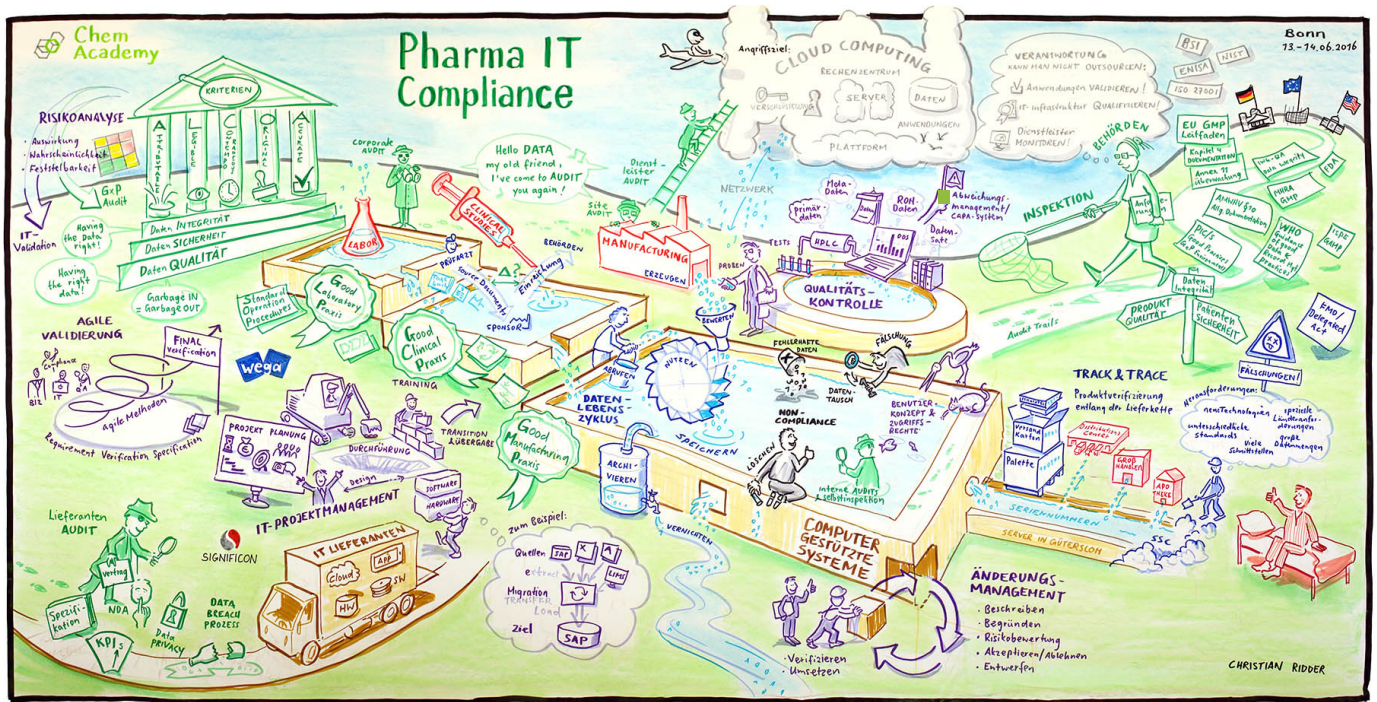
Chem Academy

Pharma IT Compliance

Bonn
13.–14.06.2016

BSI
ENISA
NIST
ISO 27001

RISIKOANALYSE
- Auswirkung
- Wahrscheinlichkeit
- Feststellbarkeit

GxP Audit

KRITERIEN
Attributable
Legible
Contemporaneous
Original
Accurate

Daten INTEGRITÄT
Daten SICHERHEIT
Daten QUALITÄT

IT-Validation
Having the data right!
Having the right data!
Garbage IN Garbage OUT

Corporate AUDIT
LABOR
CLINICAL STUDIES
Hello DATA my old friend, I've come to AUDIT you again!
Site AUDIT
Dienstleister AUDIT

Angriffsziel:
CLOUD COMPUTING
RECHENZENTRUM
VERSCHLÜSSELUNG
SERVER
DATEN
ANWENDUNGEN
PLATTFORM
NETZWERK

VERANTWORTUNG KANN MAN NICHT OUTSOURCEN!
Anwendungen VALIDIEREN!
IT-Infrastruktur QUALIFIZIEREN!
Dienstleister MONITOREN!

BEHÖRDEN
INSPEKTION
Anforderungen
EU GMP Leitfaden
Kapitel 4 DOKUMENTATION
Annex 11 Computerisierte Systeme
Swiss-QA Data Integrity
FDA
AMWHV
MHRA GMP
PIC/S Good Practices
WHO
ISPE GAMP

Standard Operation Procedures
Good Laboratory Praxis
PRÜFARZT
Source Documents
Einreichung
BEHÖRDEN
SPONSOR
Good Clinical Praxis
MANUFACTURING
ERZEUGEN
PROBEN
TESTS
HPLC
Primär-daten
Meta-Daten
ROH-Daten
Daten-sätze
Abweichungs-management/ CAPA-System
QUALITÄTS-KONTROLLE
Audit Trails
PRODUKT QUALITÄT
Patienten SICHERHEIT
FMD/ Delegated Act
FÄLSCHUNGEN!

AGILE VALIDIERUNG
FINAL Verification
Compliance
BIZ
IT
agile Methoden
Requirement Verification Specification
wega
PROJEKT PLANUNG
DURCHFÜHRUNG
TRAINING
TRANSITION ÜBERGABE
Design
SOFTWARE
HARDWARE
IT-PROJEKTMANAGEMENT

BEWERTEN
NUTZEN
ABRUFEN
DATEN LEBENS ZYKLUS
SPEICHERN
ARCHIVIEREN
VERNICHTEN
LÖSCHEN
FEHLERHAFTE DATEN
DATEN-TAUSCH
FÄLSCHUNG
NON-COMPLIANCE
BENUTZER-KONZEPT & ZUGRIFFS-RECHTE
interne AUDITS & Selbstinspektion
COMPUTER GESTÜTZTE SYSTEME

TRACK & TRACE
Produktverifizierung entlang der Lieferkette
Herausforderungen:
neue Technologien
spezielle Länderanforderungen
unterschiedliche Standards
viele Schnittstellen
große Datenmengen
Versand Karton
Palette
Distribution Center
GROSSHANDEL
APOTHEKE
SERIENNUMMERN
SERVER IN GÜTERSLOH
SSC

Lieferanten AUDIT
Vertrag
NDA
Spezifikation
KPI's
Data Privacy
DATA BREACH PROZESS
SIGNIFICON
IT LIEFERANTEN
Cloud
APP
SW
HW

zum Beispiel:
Quellen
SAP
extract
Migration
TRANSFER
Load
Ziel
SAP

ÄNDERUNGS-MANAGEMENT
Beschreiben
Begründen
Risikobewertung
Akzeptieren/Ablehnen
Entwerfen
Verifizieren
Umsetzen

CHRISTIAN RIDDER